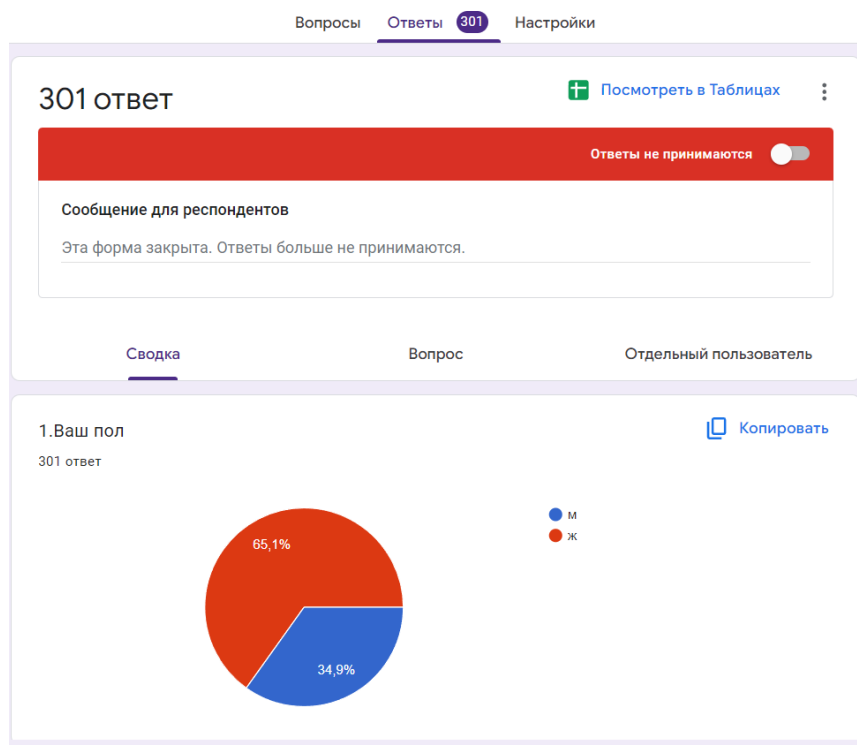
Вопросы Ответы 301 Настройки

301 ответ

Посмотреть в Таблицах

Ответы не принимаются

Сообщение для респондентов

Эта форма закрыта. Ответы больше не принимаются.

Сводка Вопрос Отдельный пользователь

1.Ваш пол

Копировать

301 ответ

м
ж

65,1%

34,9%